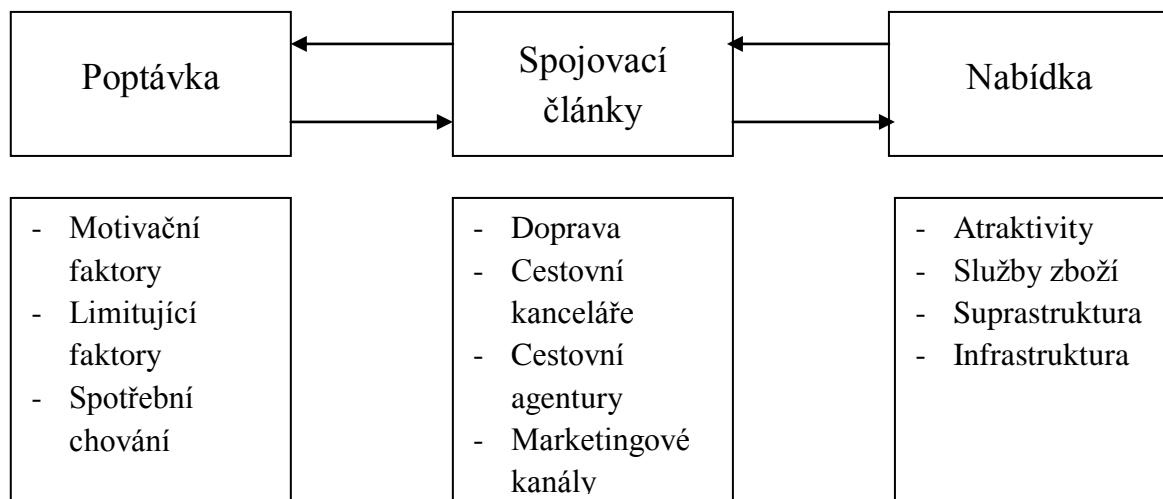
Poptávka

Spojovací články

Nabídka

- Motivační faktory
- Limitující faktory
- Spotřební chování

- Doprava
- Cestovní kanceláře
- Cestovní agentury
- Marketingové kanály

- Atraktivity
- Služby zboží
- Suprastruktura
- Infrastruktura